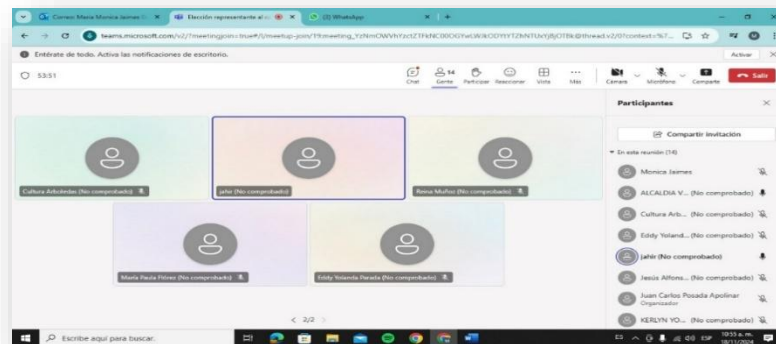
Correo: Maria Monica Jaimes
Elección representante al c...
(3) WhatsApp

teams.microsoft.com/v2/?meetingjoin=true#/l/meetup-join/19:meeting_YzNmOWVhYzctZTFkNC00OGYwLWJkODYtYTZkNTUyMjBjOTBk@thread.v2/0?context=%7...

Entérate de todo. Activa las notificaciones de escritorio.
Activar

53:51

Chat
Gente 14
Participar
Reaccionar
Vista
Más
Cámara
Micrófono
Compartir
Salir

Cultura Arboledas (No comprobado)
jahir (No comprobado)
Reina Muñoz (No comprobado)
Maria Paula Frivez (No comprobado)
Eddy Yolanda Parada (No comprobado)

< 2/2 >

Participantes

Compartir invitación

En esta reunión (14)

Monica Jaimes
ALCALDIA V... (No comprobado)
Cultura Arb... (No comprobado)
Eddy Yoland... (No comprobado)
jahir (No comprobado)
Jesús Alfons... (No comprobado)
Juan Carlos Posada Apolinar
Organizador
KERLYN YO... (No comprobado)

Escribe aquí para buscar.

ESP
10:55 a. m.
18/11/2024